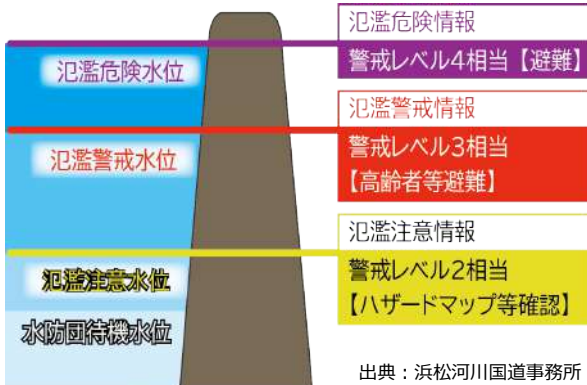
氾濫危険水位

氾濫警戒水位

氾濫注意水位

水防団待機水位

氾濫危険情報

警戒レベル4相当【避難】

氾濫警戒情報

警戒レベル3相当

【高齢者等避難】

氾濫注意情報

警戒レベル2相当

【ハザードマップ等確認】

出典：浜松河川国道事務所